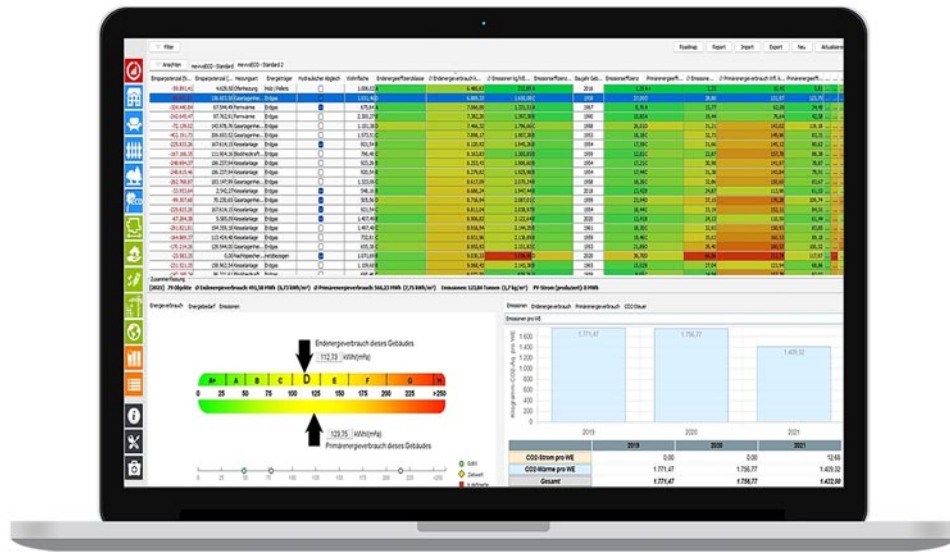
Filter

Roadmap Report Import Export Neu Aktualisieren

Ansichten enviaECO - Standard enviaECO - Standard 2

Einsparpotenzial Einsparpotenzial Heizungsart Energieträger Hydraulischer Abgleich Wohnfläche Endenergieeffizienzklasse Ø Endenergieverbrauch Ø Emissionen Emissionseffizienz Baujahr Gebäude Emissionseffizienz Primärenergieverbrauch Ø Emissionen Ø Primärenergieverbrauch Primärenergieeffizienz

Zusammenfassung

[2021] 79 Objekte Ø Endenergieverbrauch: 493,58 MWh (6,73 kWh/m²) Ø Primärenergieverbrauch: 566,23 MWh (7,75 kWh/m²) Emissionen: 123,84 Tonnen (1,7 kg/m²) PV-Strom (produziert): 0 MWh

Energieverbrauch Energiebedarf Emissionen

Endenergieverbrauch dieses Gebäudes

112,73 kWh/(m²a)

| A+ | A | B | C | D | E | F | G | H |
|---|---|---|---|---|---|---|---|---|

0 25 50 75 100 125 150 175 200 225 >250

129,75 kWh/(m²a)

Primärenergieverbrauch dieses Gebäudes

0 25 50 75 100 125 150 175 200 225 250 >250

Emissionen Endenergieverbrauch Primärenergieverbrauch CO2-Steuer

Emissionen pro WE

Kilogramm CO2-Äq. pro WE

1.600
1.400
1.200
1.000
800
600
400
200
0

1.771,47 1.756,77 1.409,32

2019 2020 2021

| | 2019 | 2020 | 2021 |
|---|---|---|---|
| CO2-Strom pro WE | 0,00 | 0,00 | 12,68 |
| CO2-Wärme pro WE | 1.771,47 | 1.756,77 | 1.409,32 |
| Gesamt | 1.771,47 | 1.756,77 | 1.422,00 |